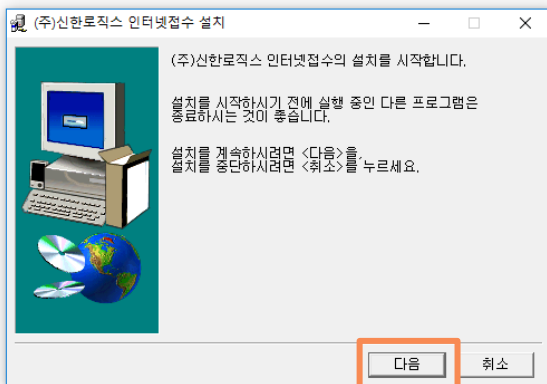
(주)신한로직스 인터넷접수 설치

(주)신한로직스 인터넷접수의 설치를 시작합니다.

설치를 시작하시기 전에 실행 중인 다른 프로그램은 종료하시는 것이 좋습니다.

설치를 계속하시려면 <다음>을, 설치를 중단하시려면 <취소>를 누르세요.

다음
취소